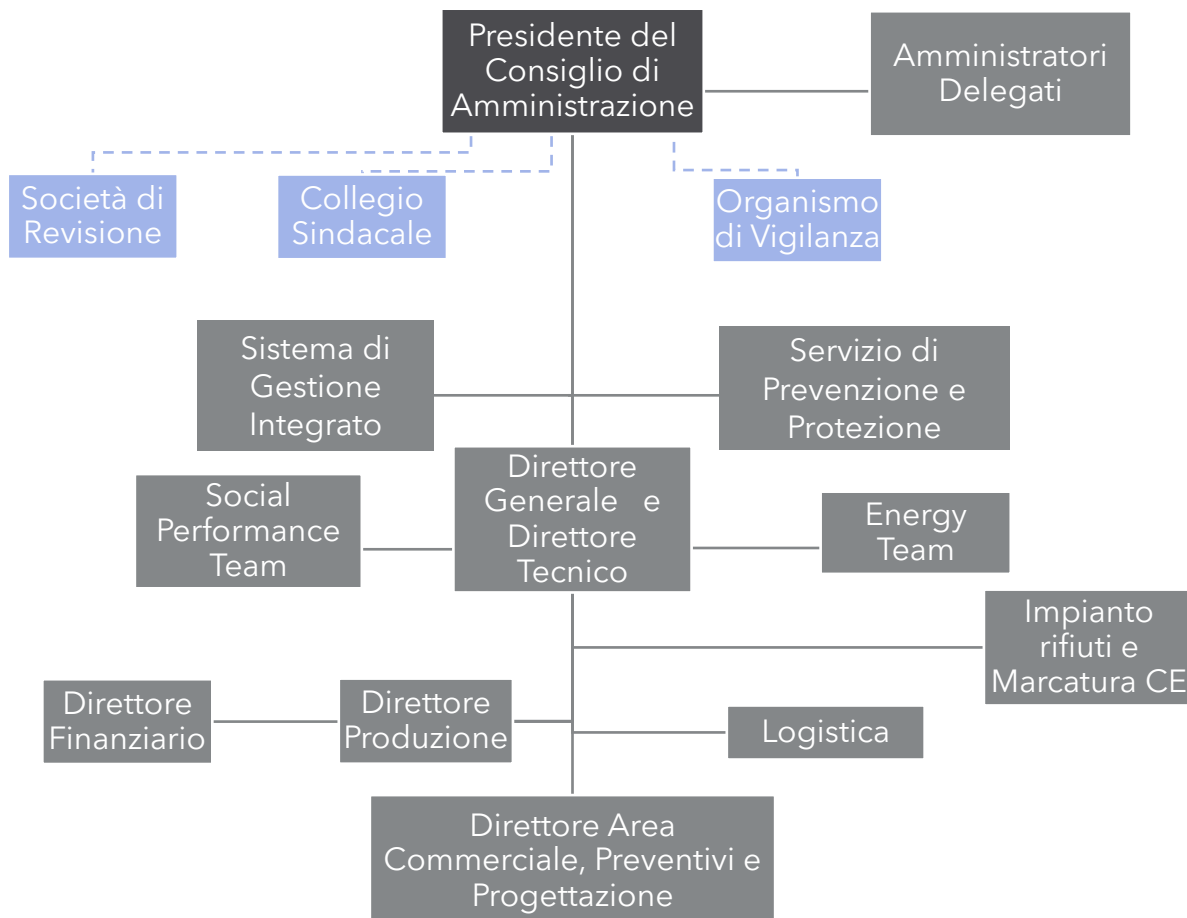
Presidente del Consiglio di Amministrazione

Amministratori Delegati

Società di Revisione

Collegio Sindacale

Organismo di Vigilanza

Sistema di Gestione Integrato

Servizio di Prevenzione e Protezione

Social Performance Team

Direttore Generale e Direttore Tecnico

Energy Team

Impianto rifiuti e Marcatura CE

Direttore Finanziario

Direttore Produzione

Logistica

Direttore Area Commerciale, Preventivi e Progettazione